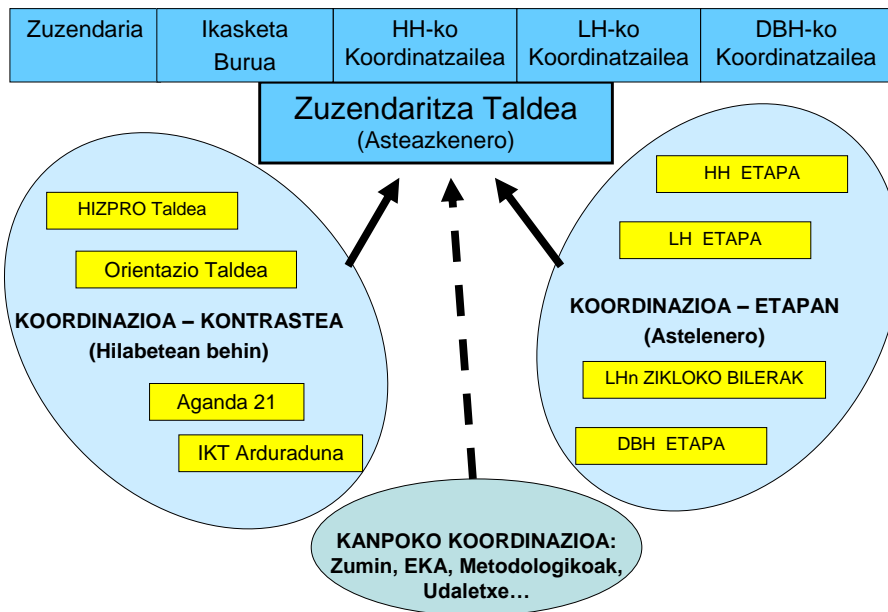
| Zuzendaria | Ikasketa Burua | HH-ko Koordinatzailea | LH-ko Koordinatzailea | DBH-ko Koordinatzailea |
|---|---|---|---|---|

Zuzendaritza Taldea
(Asteazkenero)

HIZPRO Taldea

Orientazio Taldea

KOORDINAZIOA – KONTRASTEA
(Hilabetean behin)

Aganda 21

IKT Arduraduna

HH ETAPA

LH ETAPA

KOORDINAZIOA – ETAPAN
(Astelenero)

LHn ZIKLOKO BILERAK

DBH ETAPA

KANPOKO KOORDINAZIOA:
Zumin, EKA, Metodologikoak, Udaletxe…